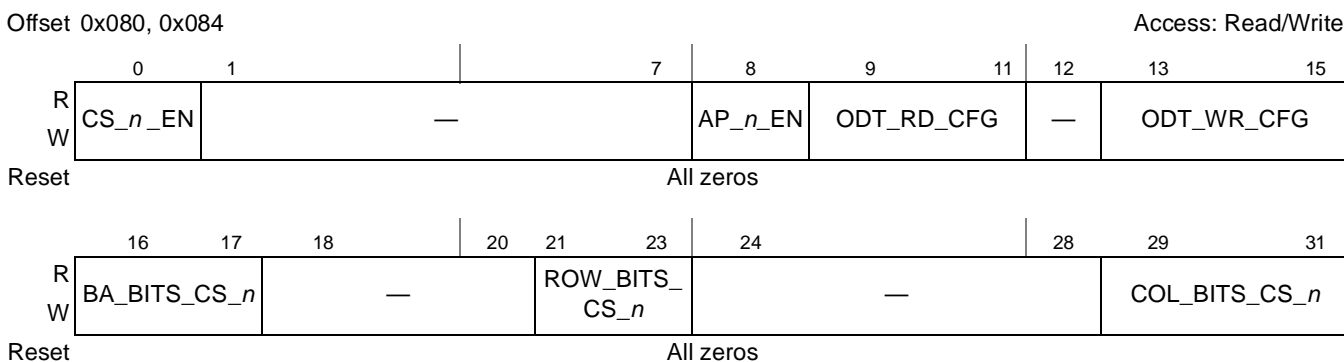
Offset 0x080, 0x084

Access: Read/Write

| | 0 | 1 | 7 | 8 | 9 | 11 | 12 | 13 | 15 |
|---|---|---|---|---|---|---|---|---|---|
| R W | CS_*n*_EN | — | | AP_*n*_EN | ODT_RD_CFG | | — | ODT_WR_CFG | |
| Reset | All zeros | | | | | | | | |

| | 16 | 17 | 18 | 20 | 21 | 23 | 24 | 28 | 29 | 31 |
|---|---|---|---|---|---|---|---|---|---|---|
| R W | BA_BITS_CS_*n* | | — | | ROW_BITS_CS_*n* | | — | | COL_BITS_CS_*n* | |
| Reset | All zeros | | | | | | | | | |